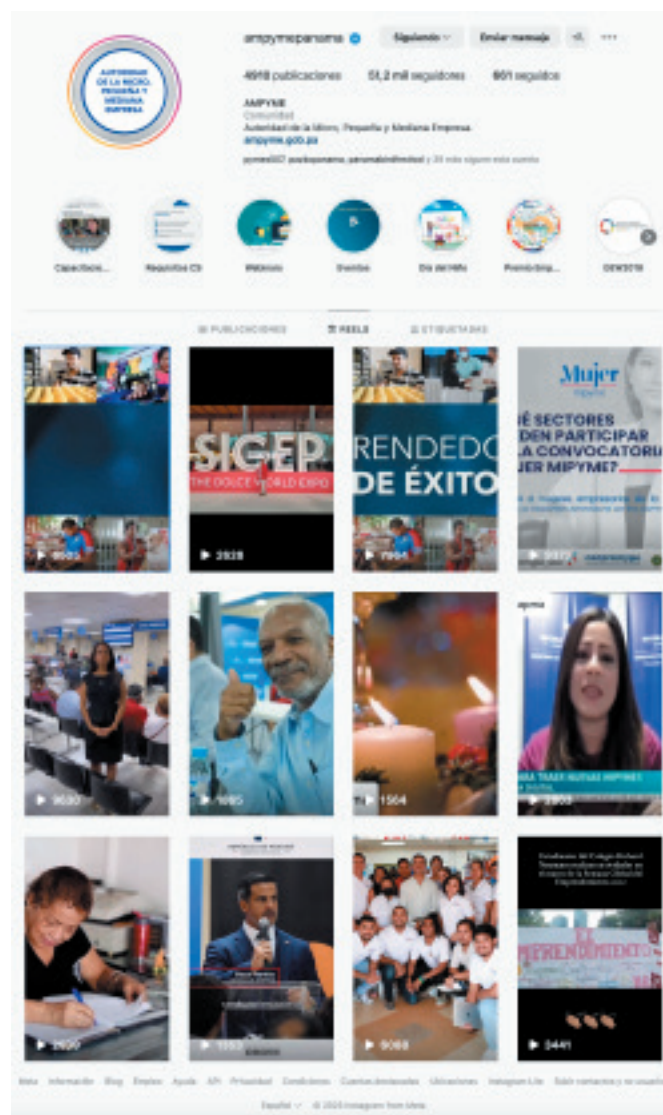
AUTORIDAD DE LA MICRO, PEQUEÑA Y MEDIANA EMPRESA

ampymepanama

Siguiendo

Enviar mensaje

4918 publicaciones 51,2 mil seguidores 861 seguidos

AMPYME
Comunidad
Autoridad de la Micro, Pequeña y Mediana Empresa
ampyme.gob.pa

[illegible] y 39 más siguen esta cuenta

Capacitaci...
Requisitos CV
Webinars
Eventos
Día del Niño
Premio Emp...
OEM2019

PUBLICACIONES
REELS
ETIQUETADAS

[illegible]
SIGEP
THE DOLCE WORLD EXPO
2928

RENDEDO DE ÉXITO
7964

Mujer
¿QUÉ SECTORES PUEDEN PARTICIPAR EN LA CONVOCATORIA MUJER MIPYME?
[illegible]

9630
1085
1504
2803

2690
1153
9068
9441

EMPRENDIMIENTO

Meta Información Blog Empleo Ayuda API Privacidad Condiciones Cuentas destacadas Ubicaciones Instagram Lite Subir contactos y no usuarios

Español © 2024 Instagram from Meta